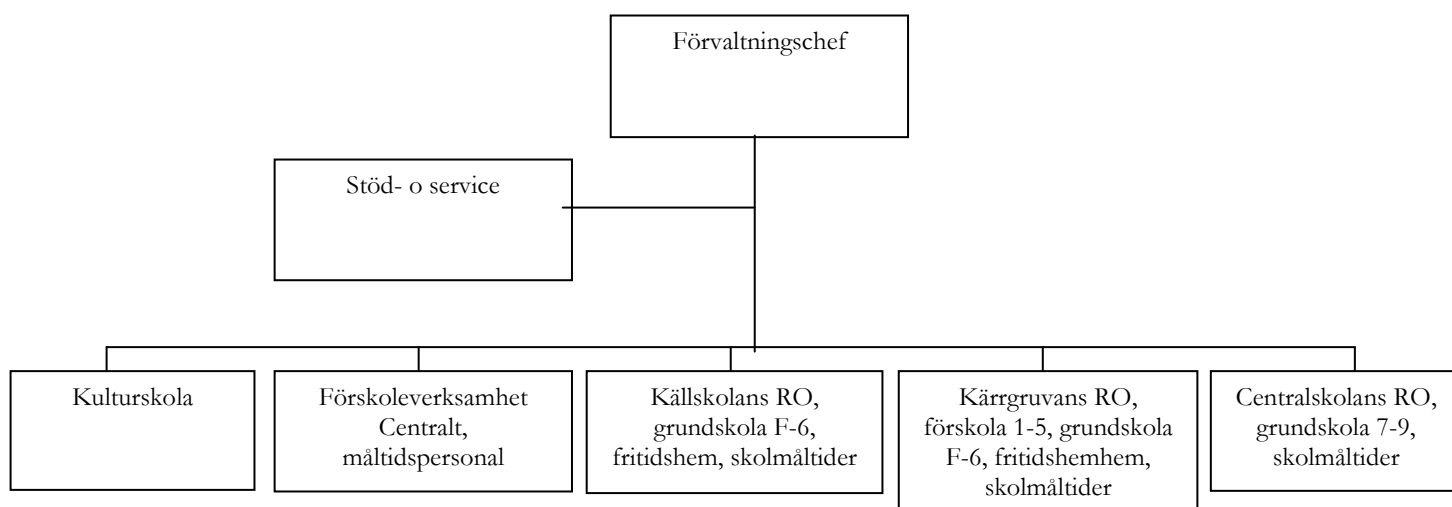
Förvaltningschef

Stöd- o service

Kulturskola

Förskoleverksamhet Centralt, måltidspersonal

Källskolans RO, grundskola F-6, fritidshem, skolmåltider

Kärrgruvans RO, förskola 1-5, grundskola F-6, fritidshemhem, skolmåltider

Centralskolans RO, grundskola 7-9, skolmåltider